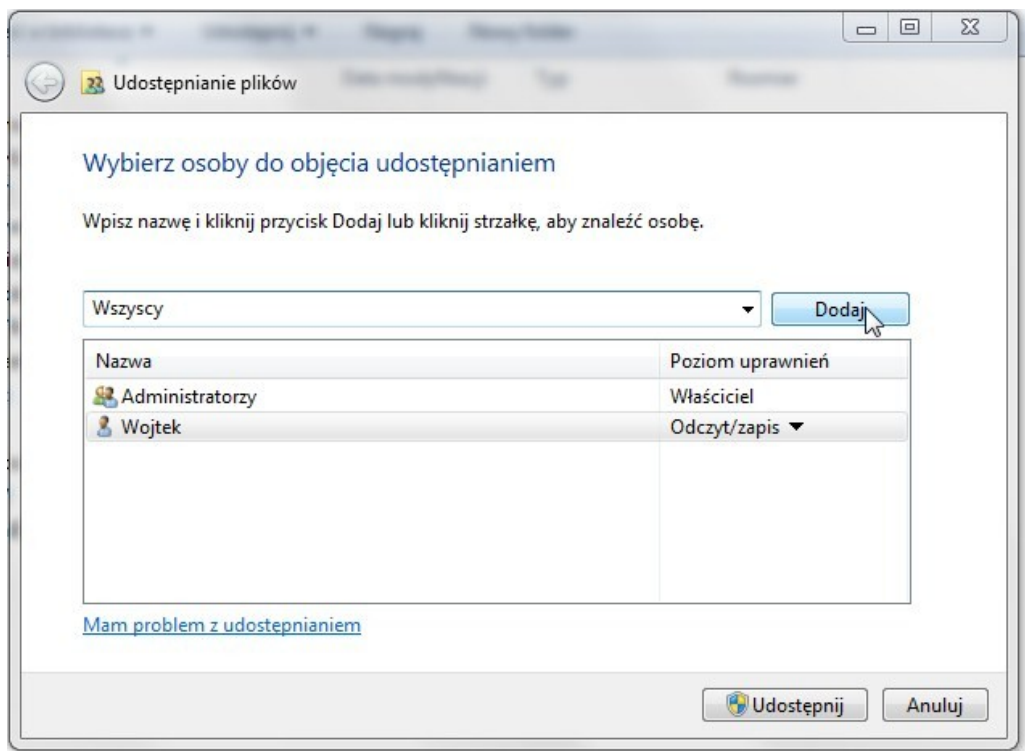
Udostępnianie plików

Wybierz osoby do objęcia udostępnianiem

Wpisz nazwę i kliknij przycisk Dodaj lub kliknij strzałkę, aby znaleźć osobę.

Wszyscy

Dodaj

| Nazwa | Poziom uprawnień |
|---|---|
| Administratorzy | Właściciel |
| Wojtek | Odczyt/zapis ▼ |

Mam problem z udostępnianiem

Udostępnij

Anuluj